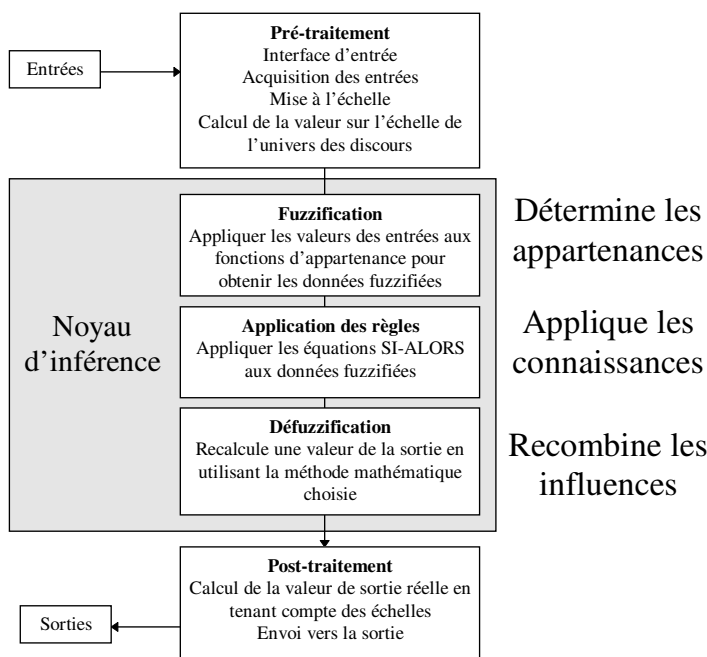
Entrées

Pré-traitement
Interface d'entrée
Acquisition des entrées
Mise à l'échelle
Calcul de la valeur sur l'échelle de l'univers des discours

Noyau d'inférence

Fuzzification
Appliquer les valeurs des entrées aux fonctions d'appartenance pour obtenir les données fuzzifiées

Détermine les appartenances

Application des règles
Appliquer les équations SI-ALORS aux données fuzzifiées

Applique les connaissances

Défuzzification
Recalcule une valeur de la sortie en utilisant la méthode mathématique choisie

Recombine les influences

Post-traitement
Calcul de la valeur de sortie réelle en tenant compte des échelles
Envoi vers la sortie

Sorties